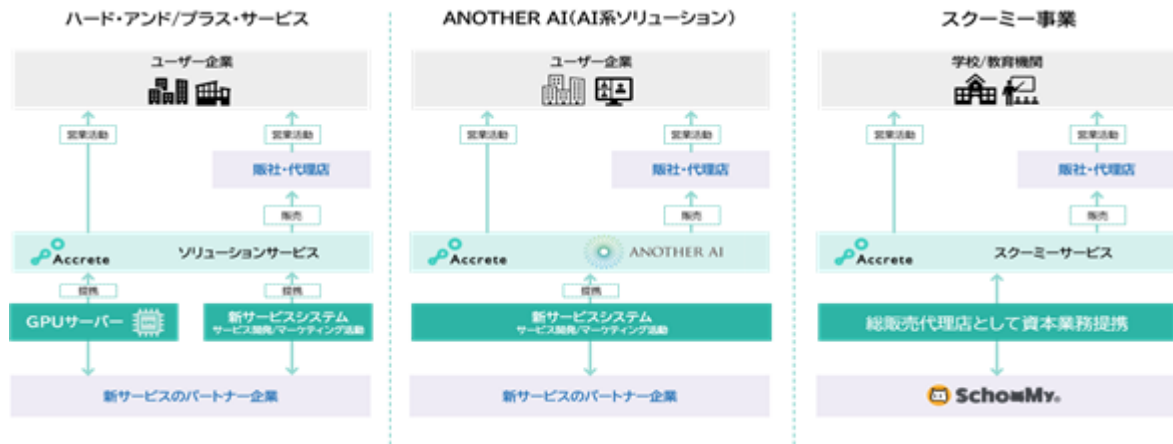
ハード・アンド/プラス・サービス

ユーザー企業

営業活動

営業活動

販社・代理店

販売

Accrete

ソリューションサービス

提携

提携

GPUサーバー

新サービスシステム
サービス開発/マーケティング活動

新サービスのパートナー企業

ANOTHER AI(AI系ソリューション)

ユーザー企業

営業活動

営業活動

販社・代理店

販売

Accrete

ANOTHER AI

提携

新サービスシステム
サービス開発/マーケティング活動

新サービスのパートナー企業

スクーミー事業

学校/教育機関

営業活動

営業活動

販社・代理店

販売

Accrete

スクーミーサービス

総販売代理店として資本業務提携

SchooMy